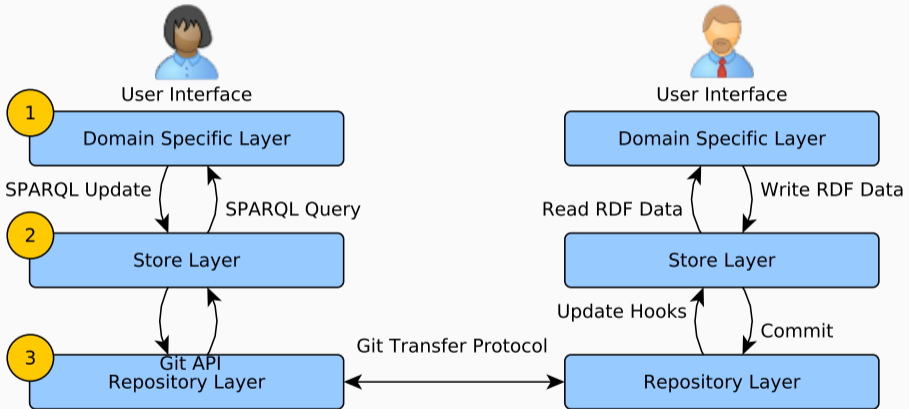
User Interface

1

Domain Specific Layer

SPARQL Update

SPARQL Query

2

Store Layer

3

Git API

Repository Layer

Git Transfer Protocol

User Interface

Domain Specific Layer

Read RDF Data

Write RDF Data

Store Layer

Update Hooks

Commit

Repository Layer